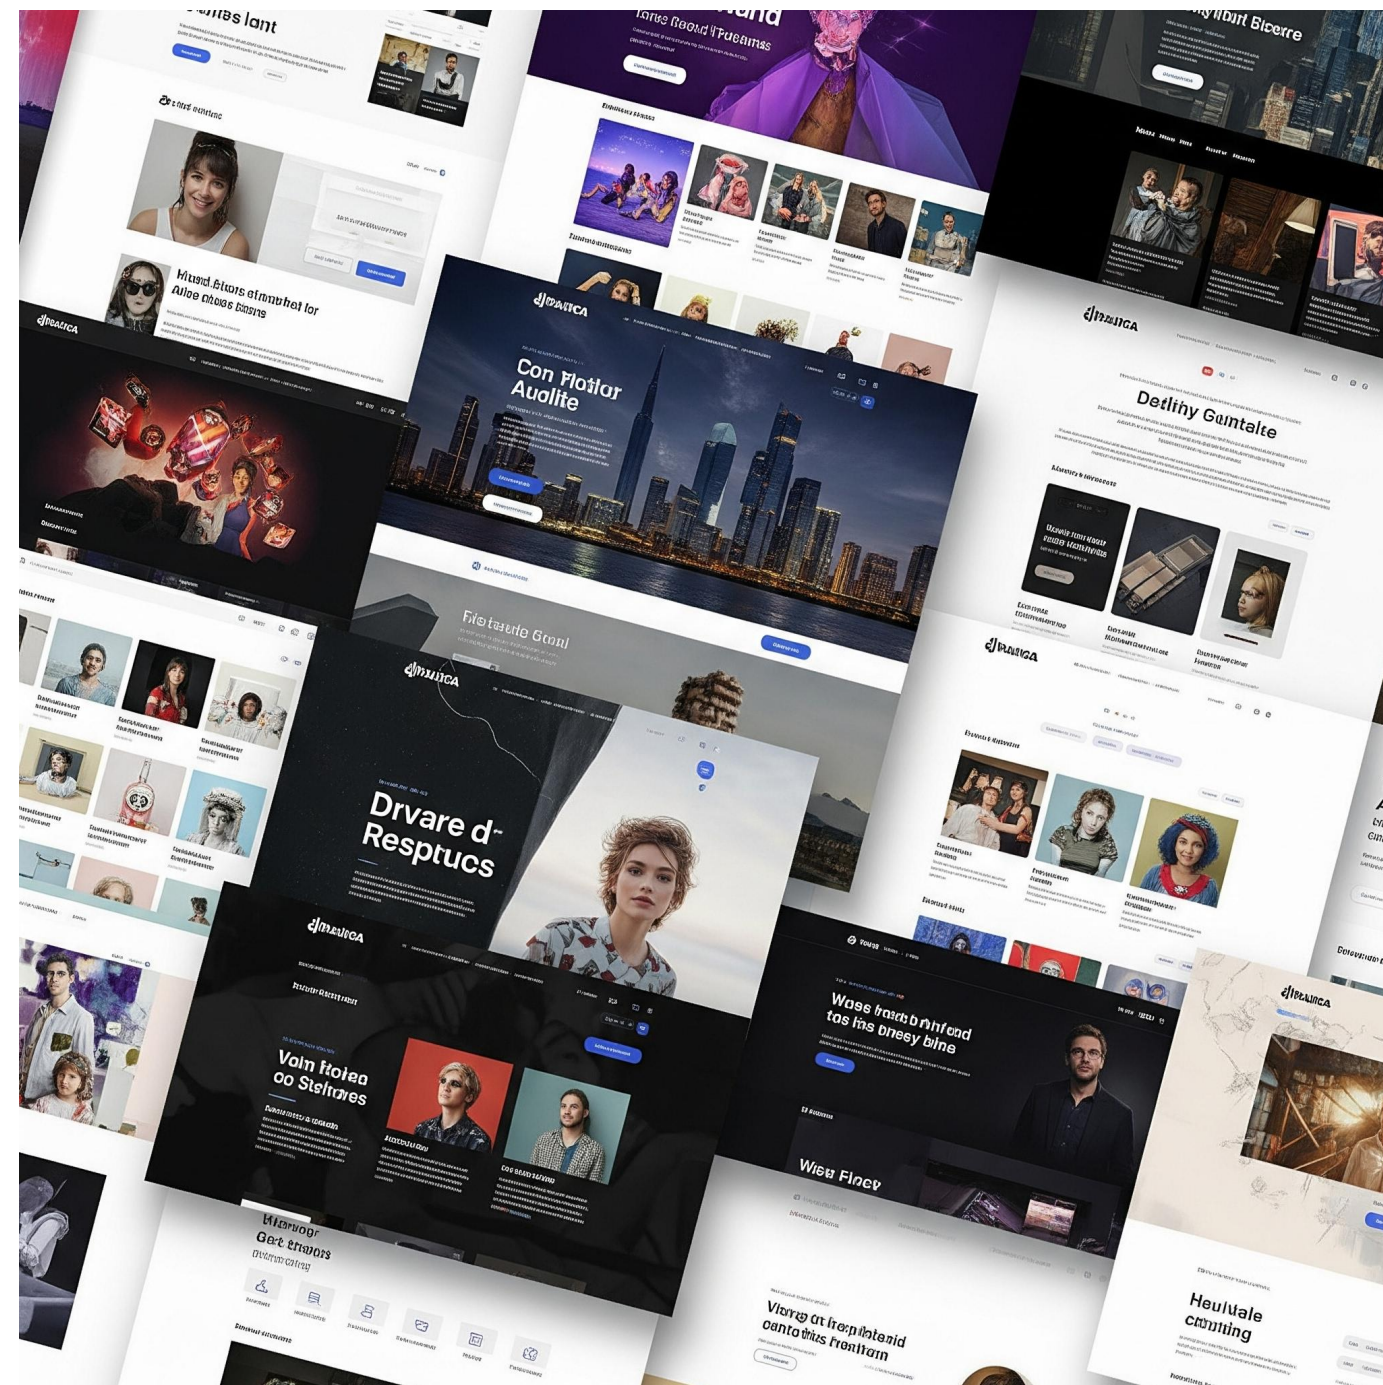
Cames lant

Lanes Beond Tueams

Hlund Etons elmnhet for Alloe Otoos tomsns

Con Flotlar Auolite

Detliny Gumtalte

Flotaurle Goml

Drvare d-Resptucs

Voin Ltolea oo Stelroes

Wose franb rhltond tas fns bnesy blne

Wisa Fiacy

Wlanogr Geit ensors

Vlarro at freplotanid canto ttiis Frenitom

Heulvale ctnulling